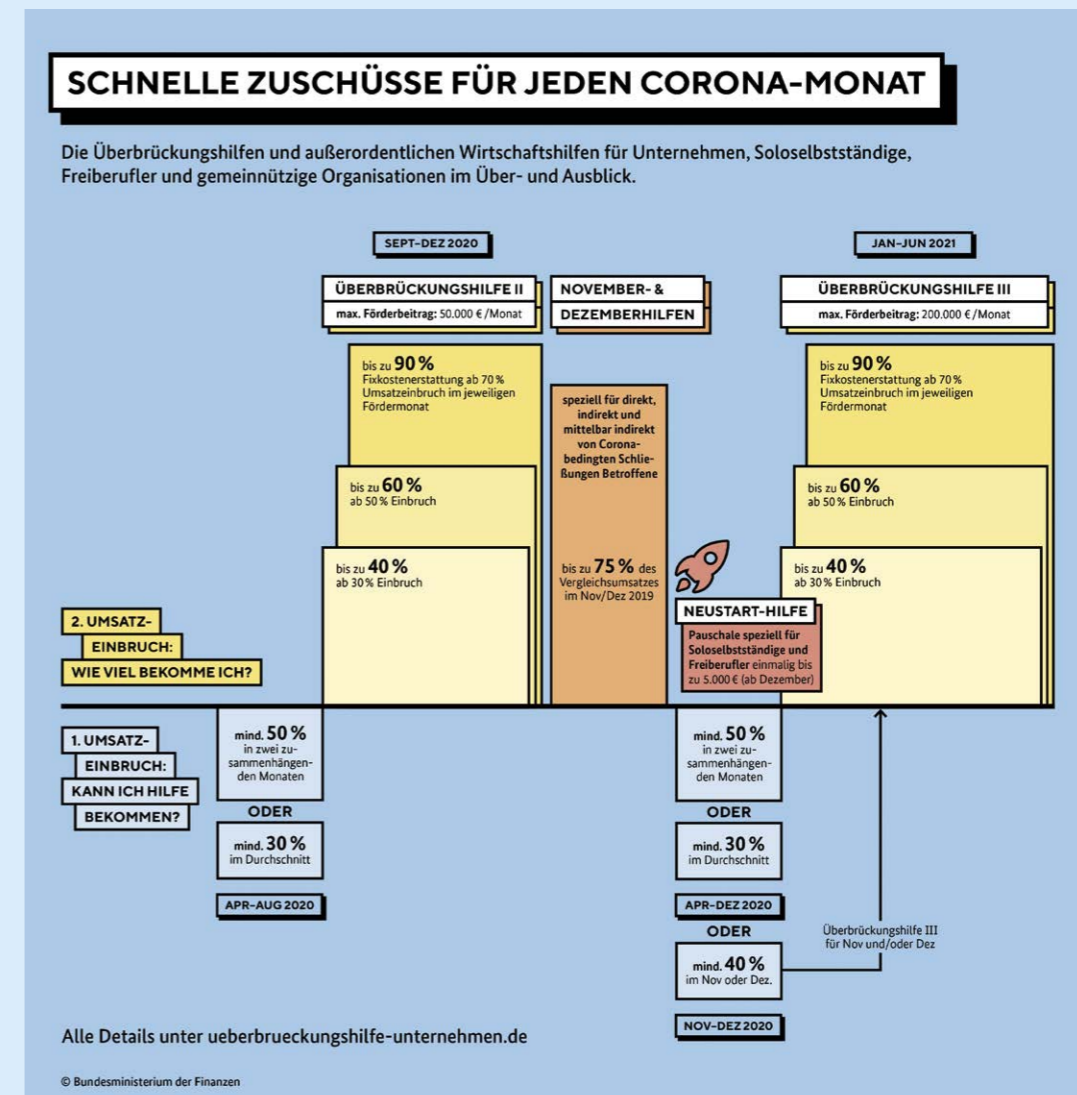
SCHNELLE ZUSCHÜSSE FÜR JEDEN CORONA-MONAT

Die Überbrückungshilfen und außerordentlichen Wirtschaftshilfen für Unternehmen, Soloselbstständige, Freiberufler und gemeinnützige Organisationen im Über- und Ausblick.

SEPT–DEZ 2020

ÜBERBRÜCKUNGSHILFE II
max. Förderbeitrag: 50.000 € /Monat

bis zu 90 %
Fixkostenerstattung ab 70 % Umsatzeinbruch im jeweiligen Fördermonat

bis zu 60 %
ab 50 % Einbruch

bis zu 40 %
ab 30 % Einbruch

NOVEMBER- & DEZEMBERHILFEN

speziell für direkt, indirekt und mittelbar indirekt von Corona-bedingten Schließungen Betroffene

bis zu 75 % des Vergleichsumsatzes im Nov/Dez 2019

JAN–JUN 2021

ÜBERBRÜCKUNGSHILFE III
max. Förderbeitrag: 200.000 € /Monat

bis zu 90 %
Fixkostenerstattung ab 70 % Umsatzeinbruch im jeweiligen Fördermonat

bis zu 60 %
ab 50 % Einbruch

bis zu 40 %
ab 30 % Einbruch

NEUSTART-HILFE
Pauschale speziell für Soloselbstständige und Freiberufler einmalig bis zu 5.000 € (ab Dezember)

2. UMSATZ-EINBRUCH: WIE VIEL BEKOMME ICH?

1. UMSATZ-EINBRUCH: KANN ICH HILFE BEKOMMEN?

mind. 50 %
in zwei zusammenhängenden Monaten
ODER
mind. 30 %
im Durchschnitt
APR–AUG 2020

mind. 50 %
in zwei zusammenhängenden Monaten
ODER
mind. 30 %
im Durchschnitt
APR–DEZ 2020
ODER
mind. 40 %
im Nov oder Dez.
NOV–DEZ 2020

Überbrückungshilfe III für Nov und/oder Dez

Alle Details unter ueberbrueckungshilfe-unternehmen.de

© Bundesministerium der Finanzen